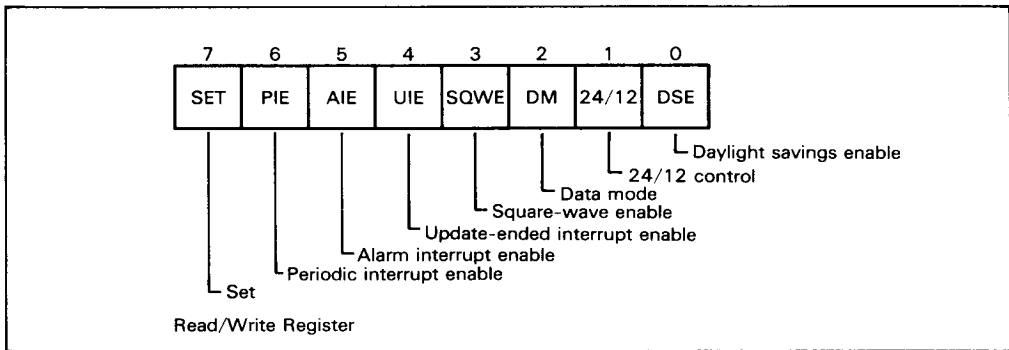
| 7 | 6 | 5 | 4 | 3 | 2 | 1 | 0 |
|---|---|---|---|---|---|---|---|
| SET | PIE | AIE | UIE | SQWE | DM | 24/12 | DSE |

Daylight savings enable
24/12 control
Data mode
Square-wave enable
Update-ended interrupt enable
Alarm interrupt enable
Periodic interrupt enable
Set

Read/Write Register